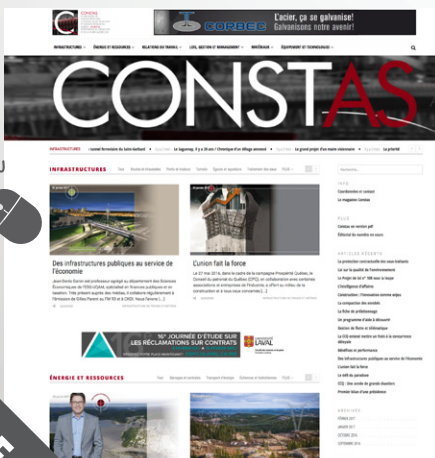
CORBEC L'acier, ça se galvanise! Galvanisons notre avenir!

INFRASTRUCTURES ÉNERGIE ET RESSOURCES RELATIONS DU TRAVAIL LOIS, GESTION ET MANAGEMENT MATÉRIAUX ÉQUIPEMENT ET TECHNOLOGIE

CONSTAS

INFRASTRUCTURES

Des infrastructures publiques au service de l'économie

L'union fait la force

16e JOURNÉE D'ÉTUDE SUR LES RÉCLAMATIONS SUR CONTRATS

UNIVERSITÉ LAVAL

ÉNERGIE ET RESSOURCES

Recherche...

INFO

ARTICLES RÉCENTS

Des infrastructures publiques au service de l'économie

L'union fait la force

ARCHIVES